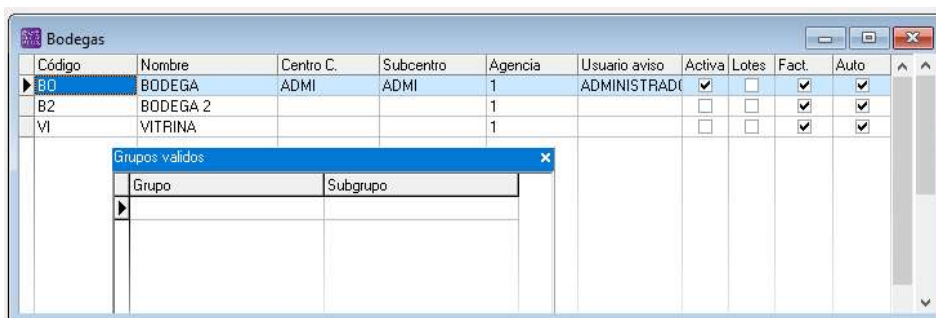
Bodegas

| Código | Nombre | Centro C. | Subcentro | Agencia | Usuario aviso | Activa | Lotes | Fact. | Auto |
|---|---|---|---|---|---|---|---|---|---|
| BO | BODEGA | ADMI | ADMI | 1 | ADMINISTRAD( | ✔ | | ✔ | ✔ |
| B2 | BODEGA 2 | | | 1 | | | | ✔ | ✔ |
| VI | VITRINA | | | 1 | | | | ✔ | ✔ |

Grupos validos

| Grupo | Subgrupo |
|---|---|
| | |